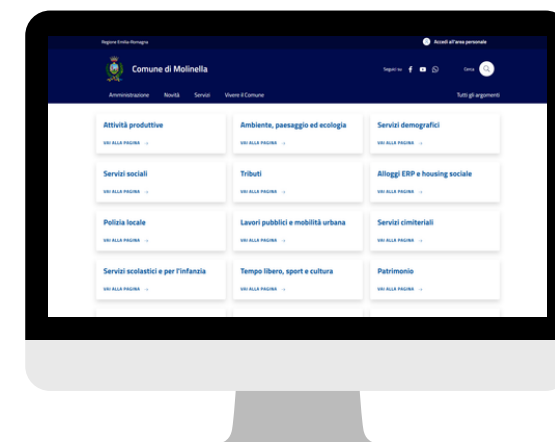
Regione Emilia-Romagna

Accedi all'area personale

Comune di Molinella

Seguici su

Cerca

Amministrazione Novità Servizi Vivere il Comune

Tutti gli argomenti

Attività produttive
VAI ALLA PAGINA →

Ambiente, paesaggio ed ecologia
VAI ALLA PAGINA →

Servizi demografici
VAI ALLA PAGINA →

Servizi sociali
VAI ALLA PAGINA →

Tributi
VAI ALLA PAGINA →

Alloggi ERP e housing sociale
VAI ALLA PAGINA →

Polizia locale
VAI ALLA PAGINA →

Lavori pubblici e mobilità urbana
VAI ALLA PAGINA →

Servizi cimiteriali
VAI ALLA PAGINA →

Servizi scolastici e per l'infanzia
VAI ALLA PAGINA →

Tempo libero, sport e cultura
VAI ALLA PAGINA →

Patrimonio
VAI ALLA PAGINA →